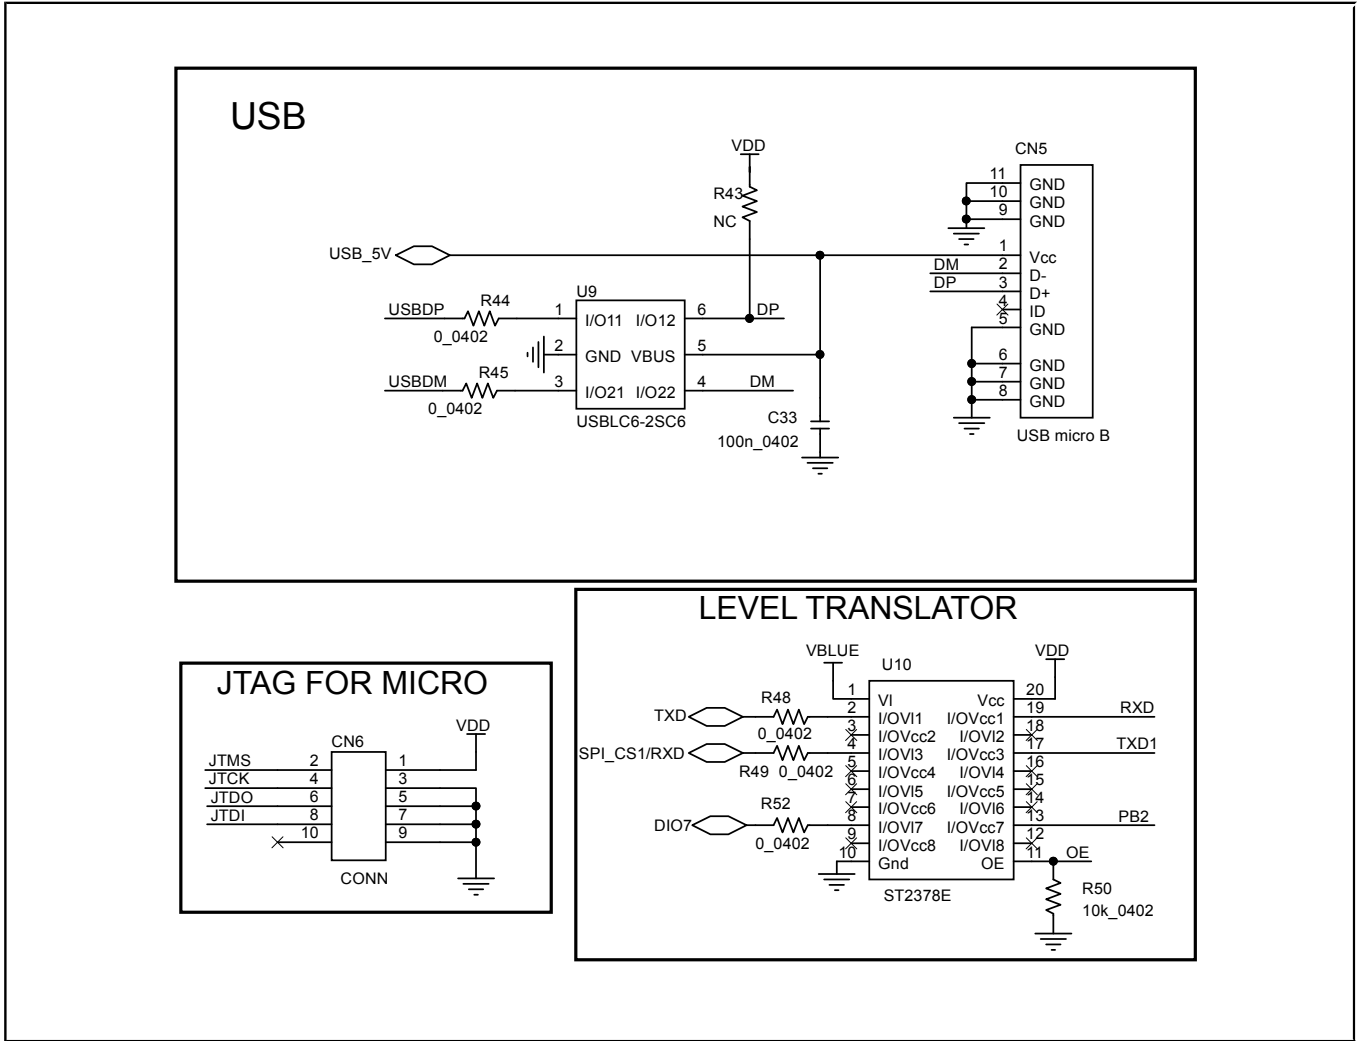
USB

VDD
R43
NC
CN5
11 GND
10 GND
9 GND
USB_5V
1 Vcc
DM 2 D-
DP 3 D+
4 ID
5 GND
6 GND
7 GND
8 GND
USB micro B

USBDP R44 0_0402
U9
1 I/O11 I/O12 6 DP
2 GND VBUS 5
USBDM R45 0_0402
3 I/O21 I/O22 4 DM
USBLC6-2SC6
C33
100n_0402

LEVEL TRANSLATOR

VBLUE
U10
VDD
1 VI Vcc 20
TXD R48 0_0402
2 I/OVI1 I/OVcc1 19 RXD
3 I/OVcc2 I/OVI2 18
SPI_CS1/RXD R49 0_0402
4 I/OVI3 I/OVcc3 17 TXD1
5 I/OVcc4 I/OVI4 16
6 I/OVI5 I/OVcc5 15
7 I/OVcc6 I/OVI6 14
DIO7 R52 0_0402
8 I/OVI7 I/OVcc7 13 PB2
9 I/OVcc8 I/OVI8 12
10 Gnd OE 11 OE
ST2378E
R50
10k_0402

JTAG FOR MICRO

VDD
CN6
JTMS 2 1
JTCK 4 3
JTDO 6 5
JTDI 8 7
10 9
CONN